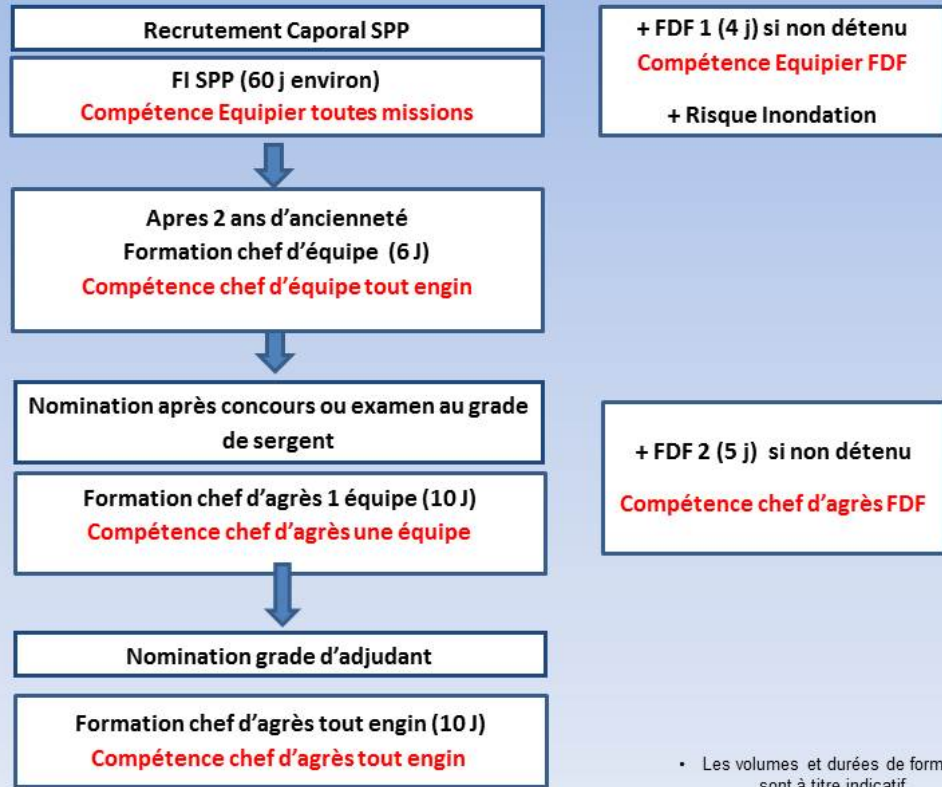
Recrutement Caporal SPP

FI SPP (60 j environ)
Compétence Equipier toutes missions

Apres 2 ans d'ancienneté
Formation chef d'équipe (6 J)
Compétence chef d'équipe tout engin

Nomination après concours ou examen au grade de sergent

Formation chef d'agrès 1 équipe (10 J)
Compétence chef d'agrès une équipe

Nomination grade d'adjudant

Formation chef d'agrès tout engin (10 J)
Compétence chef d'agrès tout engin

+ FDF 1 (4 j) si non détenu
Compétence Equipier FDF

+ Risque Inondation

+ FDF 2 (5 j) si non détenu

Compétence chef d'agrès FDF

• Les volumes et durées de form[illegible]
sont à titre indicatif